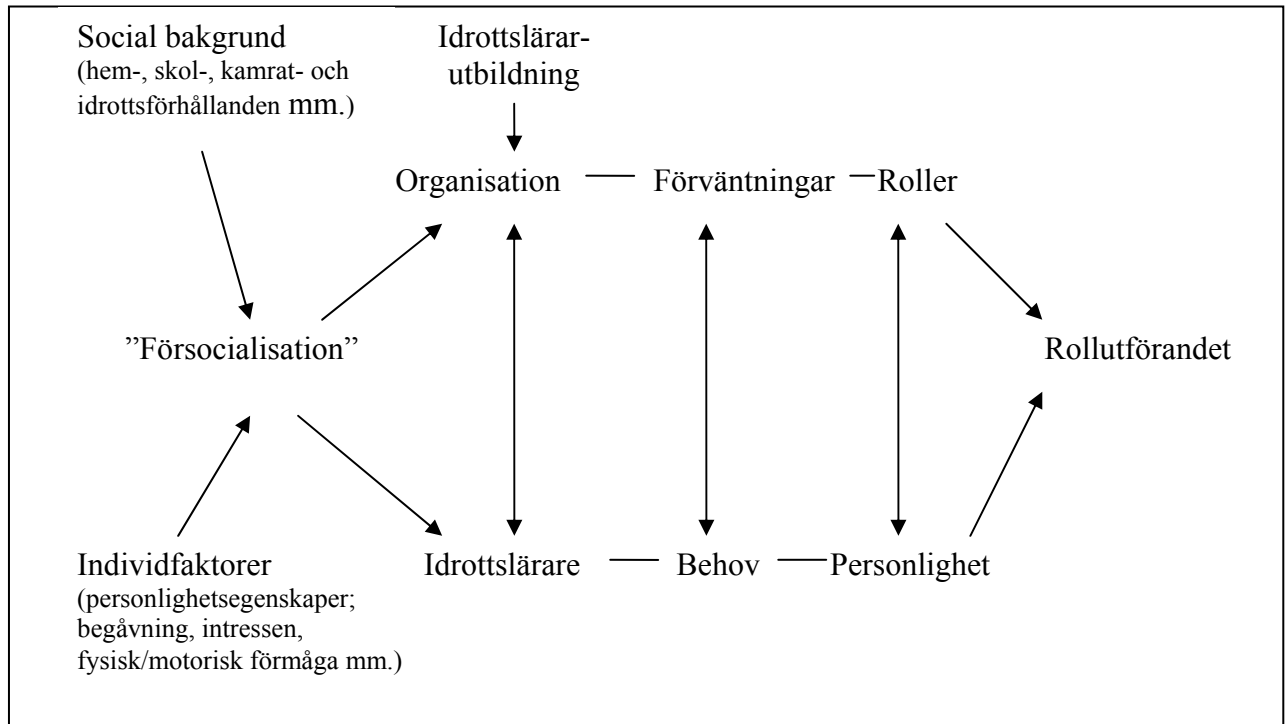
Social bakgrund
(hem-, skol-, kamrat- och idrottsförhållanden mm.)

Idrottslärarutbildning

Organisation — Förväntningar — Roller

”Försocialisation”

Rollutförandet

Individfaktorer
(personlighetsegenskaper; begåvning, intressen, fysisk/motorisk förmåga mm.)

Idrottslärare — Behov — Personlighet